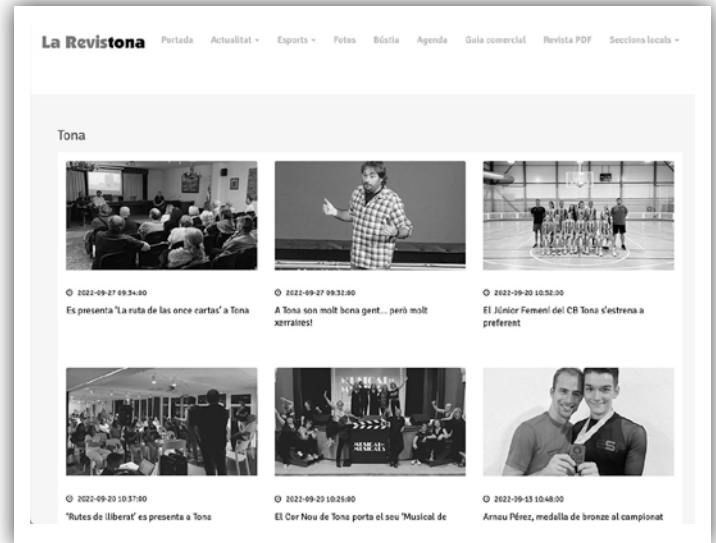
La Revistona Portada Actualitat Esports Fotos Bústia Agenda Guia comercial Revista PDF Secciona locals

Tona

2022-09-27 09:34:00
Es presenta 'La ruta de las once cartas' a Tona

2022-09-27 09:32:00
A Tona son molt bona gent... però molt xerraires!

2022-09-20 10:52:00
El Júnior Femení del CB Tona s'estrena a preferent

2022-09-20 10:37:00
'Rutes de llibertat' es presenta a Tona

2022-09-20 10:25:00
El Cor Nou de Tona porta el seu 'Musical de

2022-09-13 10:48:00
Arnau Pérez, medalla de bronze al campionat